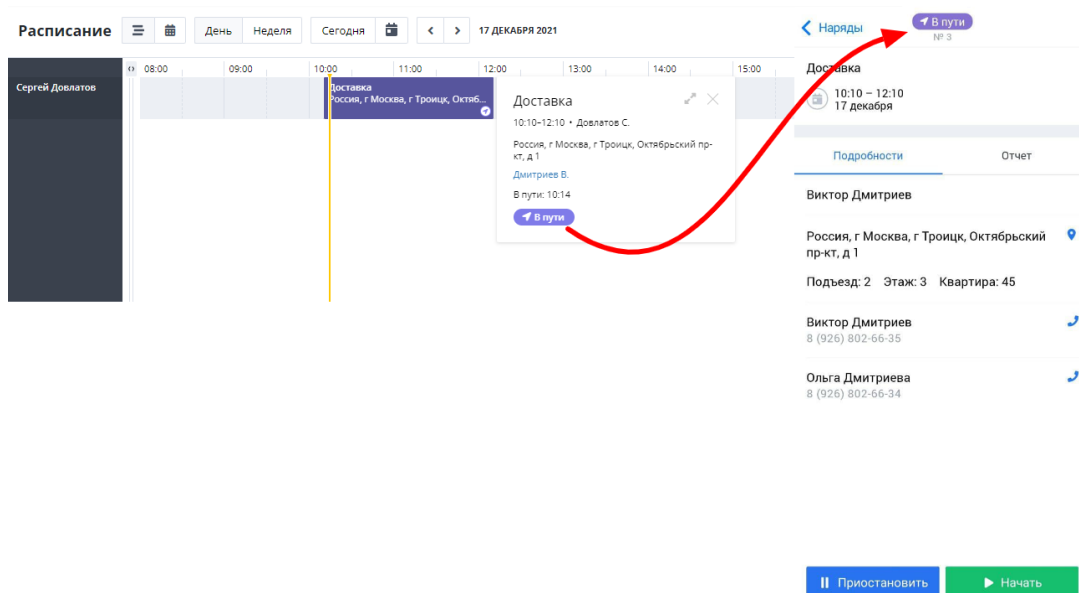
Расписание

День Неделя Сегодня

17 ДЕКАБРЯ 2021

08:00 09:00 10:00 11:00 12:00 13:00 14:00 15:00

Сергей Довлатов

Доставка
Россия, г Москва, г Троицк, Октяб...

Доставка
10:10–12:10 • Довлатов С.
Россия, г Москва, г Троицк, Октябрьский пр-кт, д 1
Дмитриев В.
В пути: 10:14
В пути

Наряды
В пути
№ 3

Доставка
10:10 – 12:10
17 декабря

Подробности
Отчет

Виктор Дмитриев

Россия, г Москва, г Троицк, Октябрьский пр-кт, д 1

Подъезд: 2 Этаж: 3 Квартира: 45

Виктор Дмитриев
8 (926) 802-66-35

Ольга Дмитриева
8 (926) 802-66-34

Приостановить
Начать